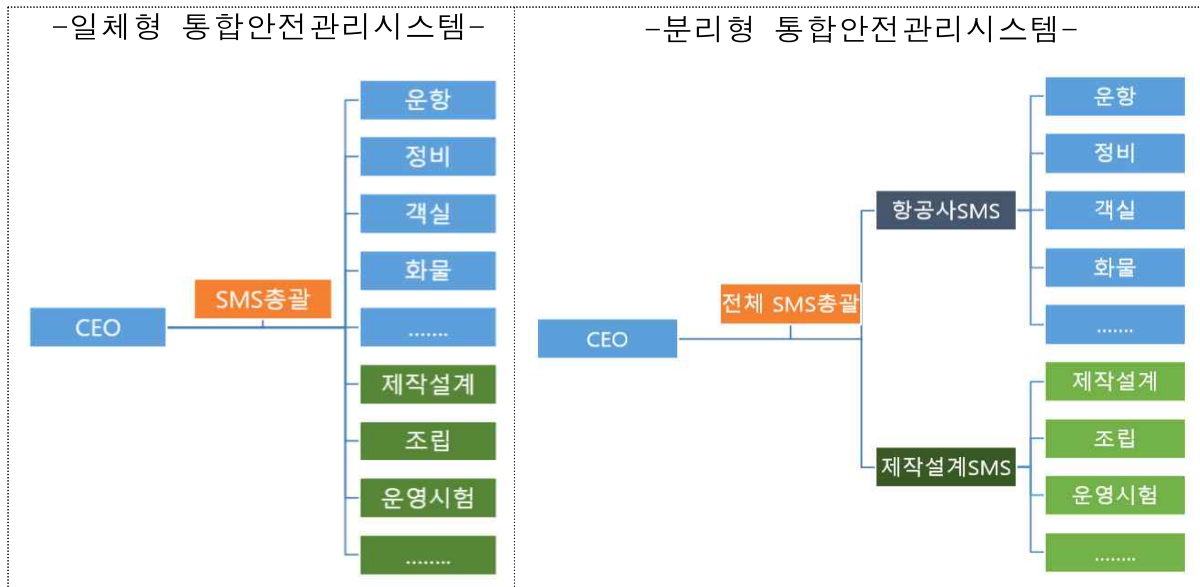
-일체형 통합안전관리시스템-

운항

정비

객실

화물

SMS총괄

CEO

.......

제작설계

조립

운영시험

........

-분리형 통합안전관리시스템-

운항

정비

항공사SMS

객실

화물

전체 SMS총괄

CEO

.......

제작설계

조립

제작설계SMS

운영시험

........